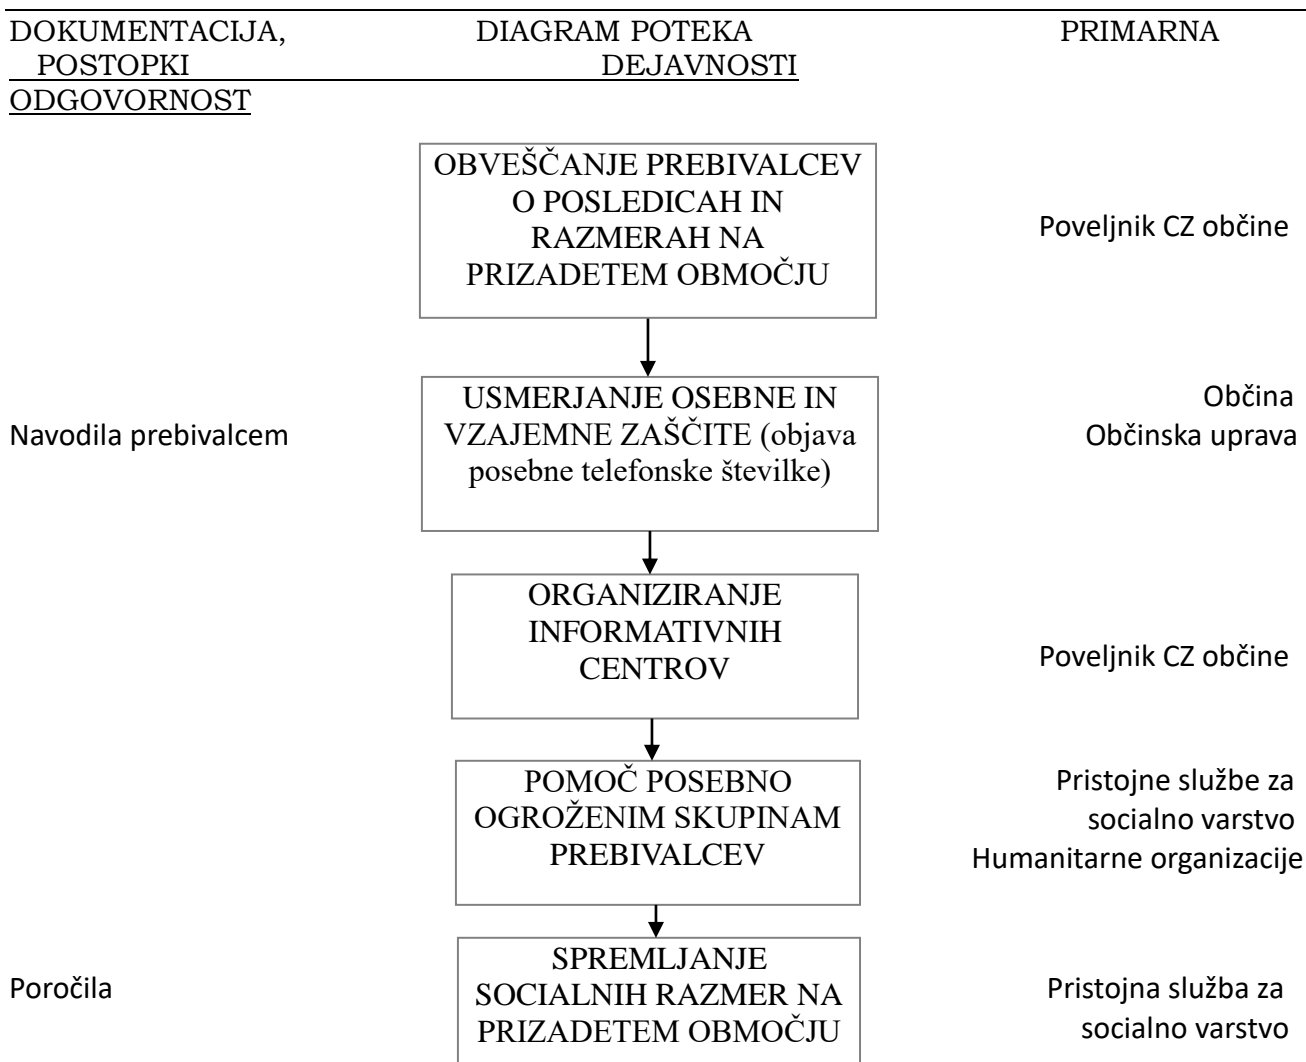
DOKUMENTACIJA, POSTOPKI

DIAGRAM POTEKA DEJAVNOSTI

PRIMARNA ODGOVORNOST

OBVEŠČANJE PREBIVALCEV O POSLEDICAH IN RAZMERAH NA PRIZADETEM OBMOČJU

Poveljnik CZ občine

Navodila prebivalcem

USMERJANJE OSEBNE IN VZAJEMNE ZAŠČITE (objava posebne telefonske številke)

Občina
Občinska uprava

ORGANIZIRANJE INFORMATIVNIH CENTROV

Poveljnik CZ občine

POMOČ POSEBNO OGROŽENIM SKUPINAM PREBIVALCEV

Pristojne službe za socialno varstvo
Humanitarne organizacije

Poročila

SPREMLJANJE SOCIALNIH RAZMER NA PRIZADETEM OBMOČJU

Pristojna služba za socialno varstvo